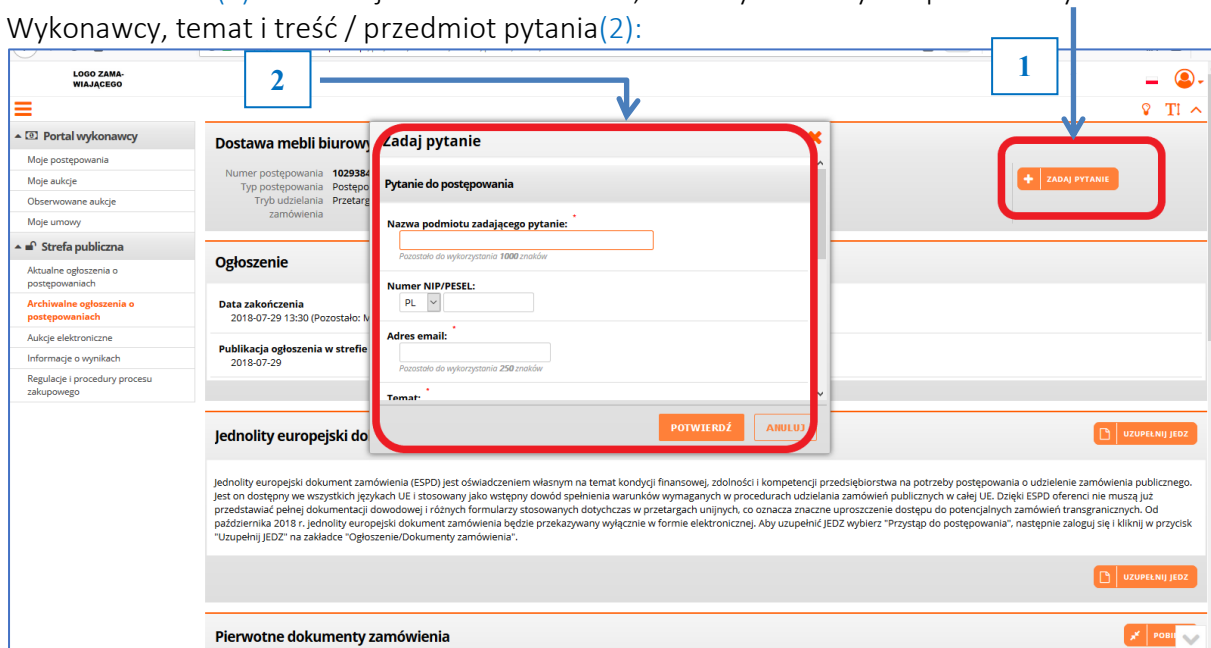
Wykonawcy, temat i treść / przedmiot pytania(2):

LOGO ZAMAWIAJĄCEGO

2

1

Portal wykonawcy
Moje postępowania
Moje aukcje
Obserwowane aukcje
Moje umowy
Strefa publiczna
Aktualne ogłoszenia o postępowaniach
Archiwalne ogłoszenia o postępowaniach
Aukcje elektroniczne
Informacje o wynikach
Regulacje i procedury procesu zakupowego

Dostawa mebli biurowy
Numer postępowania 1029384
Typ postępowania Postępo
Tryb udzielenia zamówienia Przetarg

ZADAJ PYTANIE

Ogłoszenie

Data zakończenia
2018-07-29 13:30 (Pozostało: M

Publikacja ogłoszenia w strefie
2018-07-29

Zadaj pytanie
Pytanie do postępowania
Nazwa podmiotu zadającego pytanie: *
Pozostało do wykorzystania 1000 znaków
Numer NIP/PESEL:
PL
Adres email: *
Pozostało do wykorzystania 250 znaków
Temat: *
POTWIERDŹ
ANULUJ

Jednolity europejski do

UZUPEŁNIJ JEDZ

Jednolity europejski dokument zamówienia (ESPD) jest oświadczeniem własnym na temat kondycji finansowej, zdolności i kompetencji przedsiębiorstwa na potrzeby postępowania o udzielenie zamówienia publicznego. Jest on dostępny we wszystkich językach UE i stosowany jako wstępny dowód spełnienia warunków wymaganych w procedurach udzielania zamówień publicznych w całej UE. Dzięki ESPD oferenci nie muszą już przedstawiać pełnej dokumentacji dowodowej i różnych formularzy stosowanych dotychczas w przetargach unijnych, co oznacza znaczne uproszczenie dostępu do potencjalnych zamówień transgranicznych. Od października 2018 r. jednolity europejski dokument zamówienia będzie przekazywany wyłącznie w formie elektronicznej. Aby uzupełnić JEDZ wybierz "Przystąp do postępowania", następnie zaloguj się i kliknij w przycisk "Uzupełnij JEDZ" na zakładce "Ogłoszenie/Dokumenty zamówienia".

UZUPEŁNIJ JEDZ

Pierwotne dokumenty zamówienia

POBI